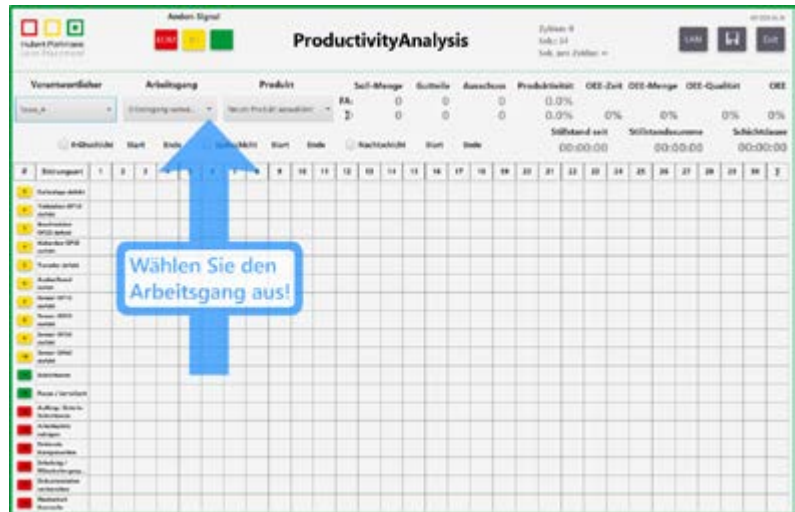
Andon-Signal

ProductivityAnalysis

Verantwortlicher
Arbeitsgang
Produkt
Soll-Menge
Gutteile
Ausschuss
Produktivität
OEE-Zeit
OEE-Menge
OEE-Qualität
OEE

FA: 0 0 0 0.0%
Σ: 0 0 0 0.0% 0% 0% 0% 0%

Frühschicht Start Ende
Spätschicht Start Ende
Nachtschicht Start Ende

Stillstand seit 00:00:00
Stillstandsumme 00:00:00
Schichtsumme 00:00:00

# Störungsart 1 2 3 4 5 6 7 8 9 10 11 12 13 14 15 16 17 18 19 20 21 22 23 24 25 26 27 28 29 30 Σ

Wählen Sie den Arbeitsgang aus!